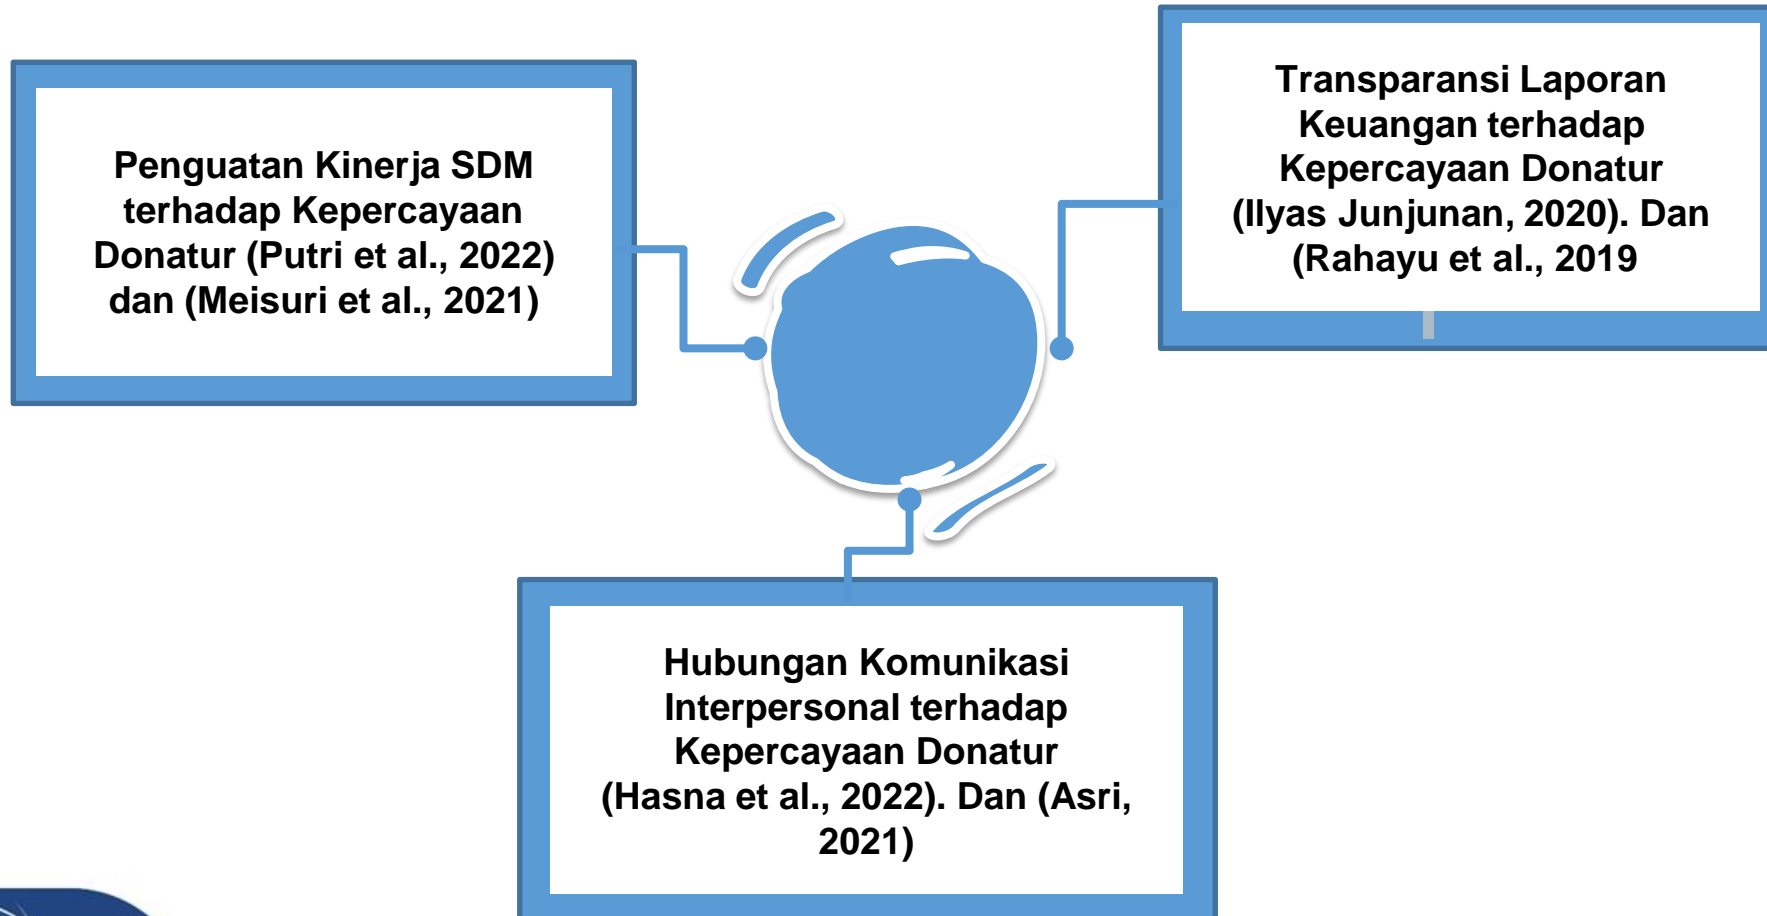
Penguatan Kinerja SDM terhadap Kepercayaan Donatur (Putri et al., 2022) dan (Meisuri et al., 2021)

Transparansi Laporan Keuangan terhadap Kepercayaan Donatur (Ilyas Junjunan, 2020). Dan (Rahayu et al., 2019

Hubungan Komunikasi Interpersonal terhadap Kepercayaan Donatur (Hasna et al., 2022). Dan (Asri, 2021)